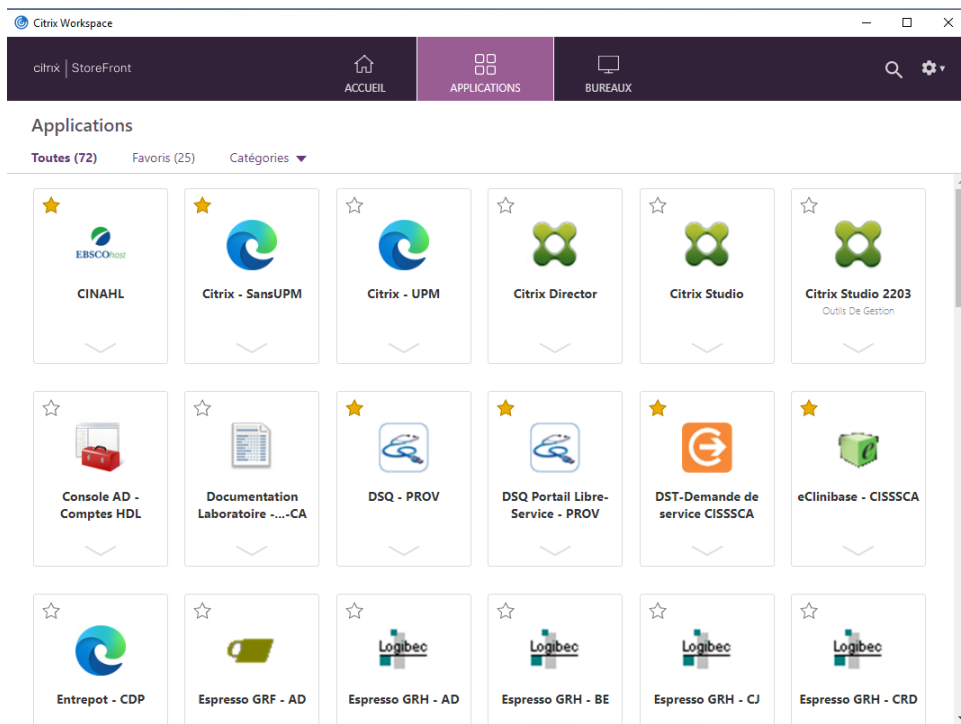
Citrix Workspace

citrix | StoreFront

ACCUEIL

APPLICATIONS

BUREAUX

Applications

Toutes (72)

Favoris (25)

Catégories

EBSCOhost

CINAHL

Citrix - SansUPM

Citrix - UPM

Citrix Director

Citrix Studio

Citrix Studio 2203

Outils De Gestion

Console AD - Comptes HDL

Documentation Laboratoire -...-CA

DSQ - PROV

DSQ Portail Libre-Service - PROV

DST-Demande de service CISSSCA

eClinibase - CISSSCA

Entrepot - CDP

Espresso GRF - AD

Logibec

Espresso GRH - AD

Logibec

Espresso GRH - BE

Logibec

Espresso GRH - CJ

Logibec

Espresso GRH - CRD